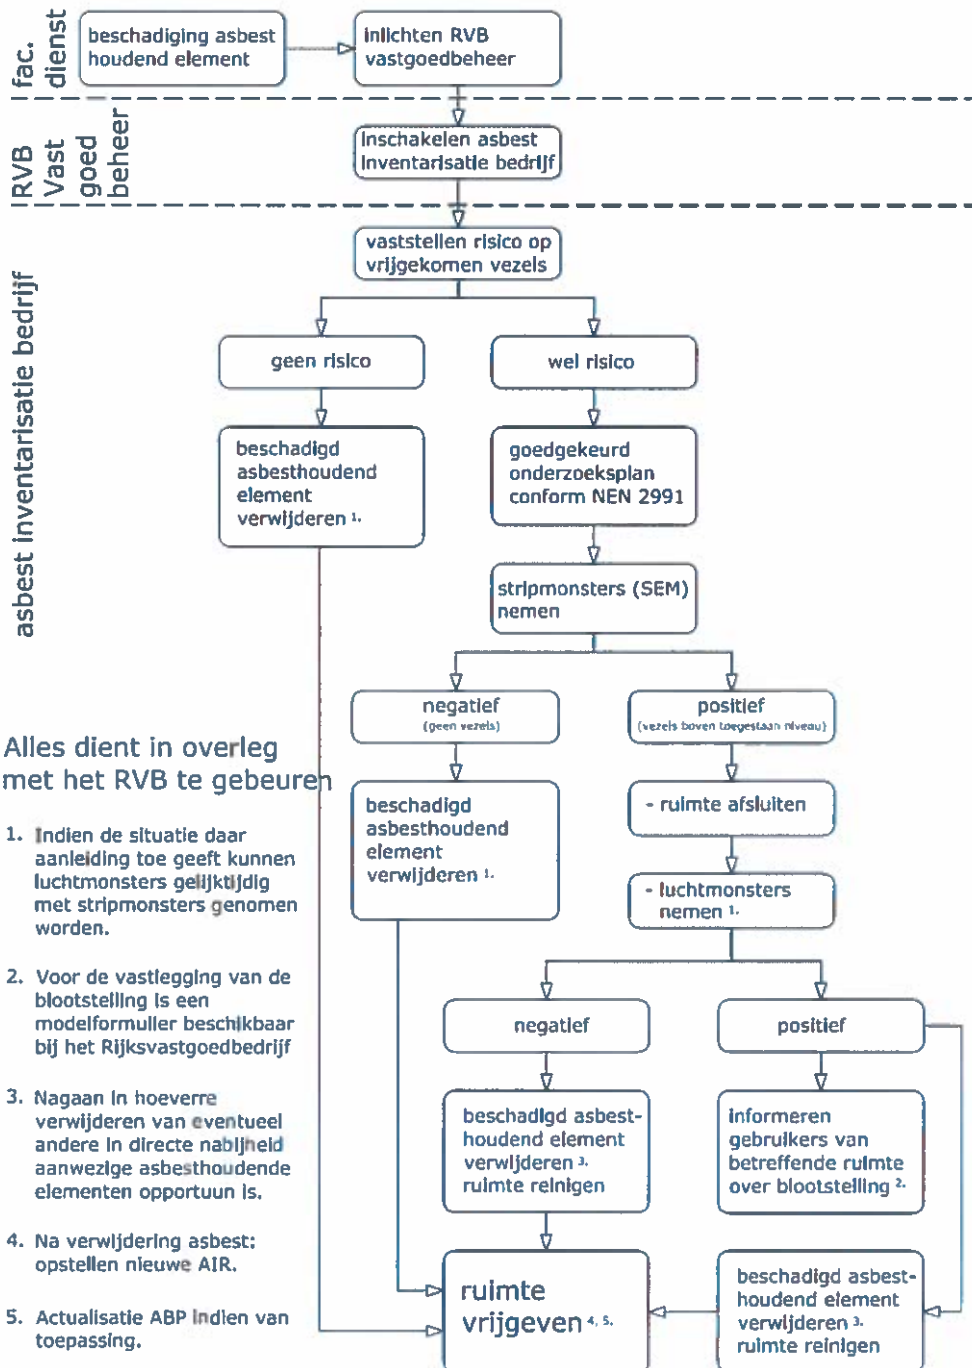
fac. dienst

RVB Vast goed beheer

asbest inventarisatie bedrijf

beschadiging asbest houdend element

inlichten RVB vastgoedbeheer

inschakelen asbest inventarisatie bedrijf

vaststellen risico op vrijgekomen vezels

geen risico

wel risico

beschadigd asbesthoudend element verwijderen 1.

goedgekeurd onderzoeksplan conform NEN 2991

stripmonsters (SEM) nemen

negatief
(geen vezels)

positief
(vezels boven toegestaan niveau)

beschadigd asbesthoudend element verwijderen 1.

- ruimte afsluiten

- luchtmonsters nemen 1.

negatief

positief

beschadigd asbesthoudend element verwijderen 3. ruimte reinigen

informeren gebruikers van betreffende ruimte over blootstelling 2.

ruimte vrijgeven 4. 5.

beschadigd asbesthoudend element verwijderen 3. ruimte reinigen

Alles dient in overleg met het RVB te gebeuren

1. Indien de situatie daar aanleiding toe geeft kunnen luchtmonsters gelijktijdig met stripmonsters genomen worden.

2. Voor de vastlegging van de blootstelling is een modelformulier beschikbaar bij het Rijksvastgoedbedrijf

3. Nagaan in hoeverre verwijderen van eventueel andere in directe nabijheid aanwezige asbesthoudende elementen opportuun is.

4. Na verwijdering asbest: opstellen nieuwe AIR.

5. Actualisatie ABP indien van toepassing.